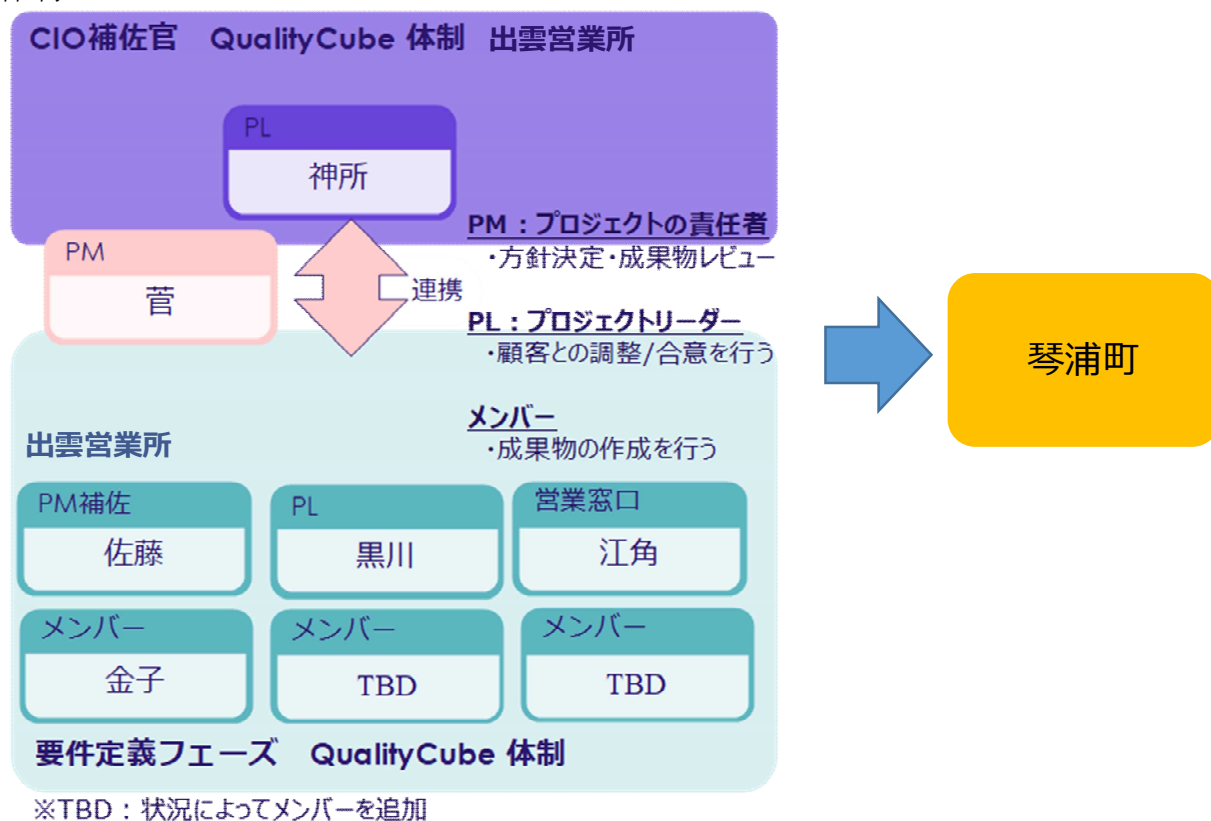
CIO補佐官 QualityCube 体制 出雲営業所

PL
神所

PM
菅

連携

PM：プロジェクトの責任者
・方針決定・成果物レビュー

PL：プロジェクトリーダー
・顧客との調整/合意を行う

メンバー
・成果物の作成を行う

琴浦町

出雲営業所

PM補佐
佐藤

PL
黒川

営業窓口
江角

メンバー
金子

メンバー
TBD

メンバー
TBD

要件定義フェーズ QualityCube 体制

※TBD：状況によってメンバーを追加